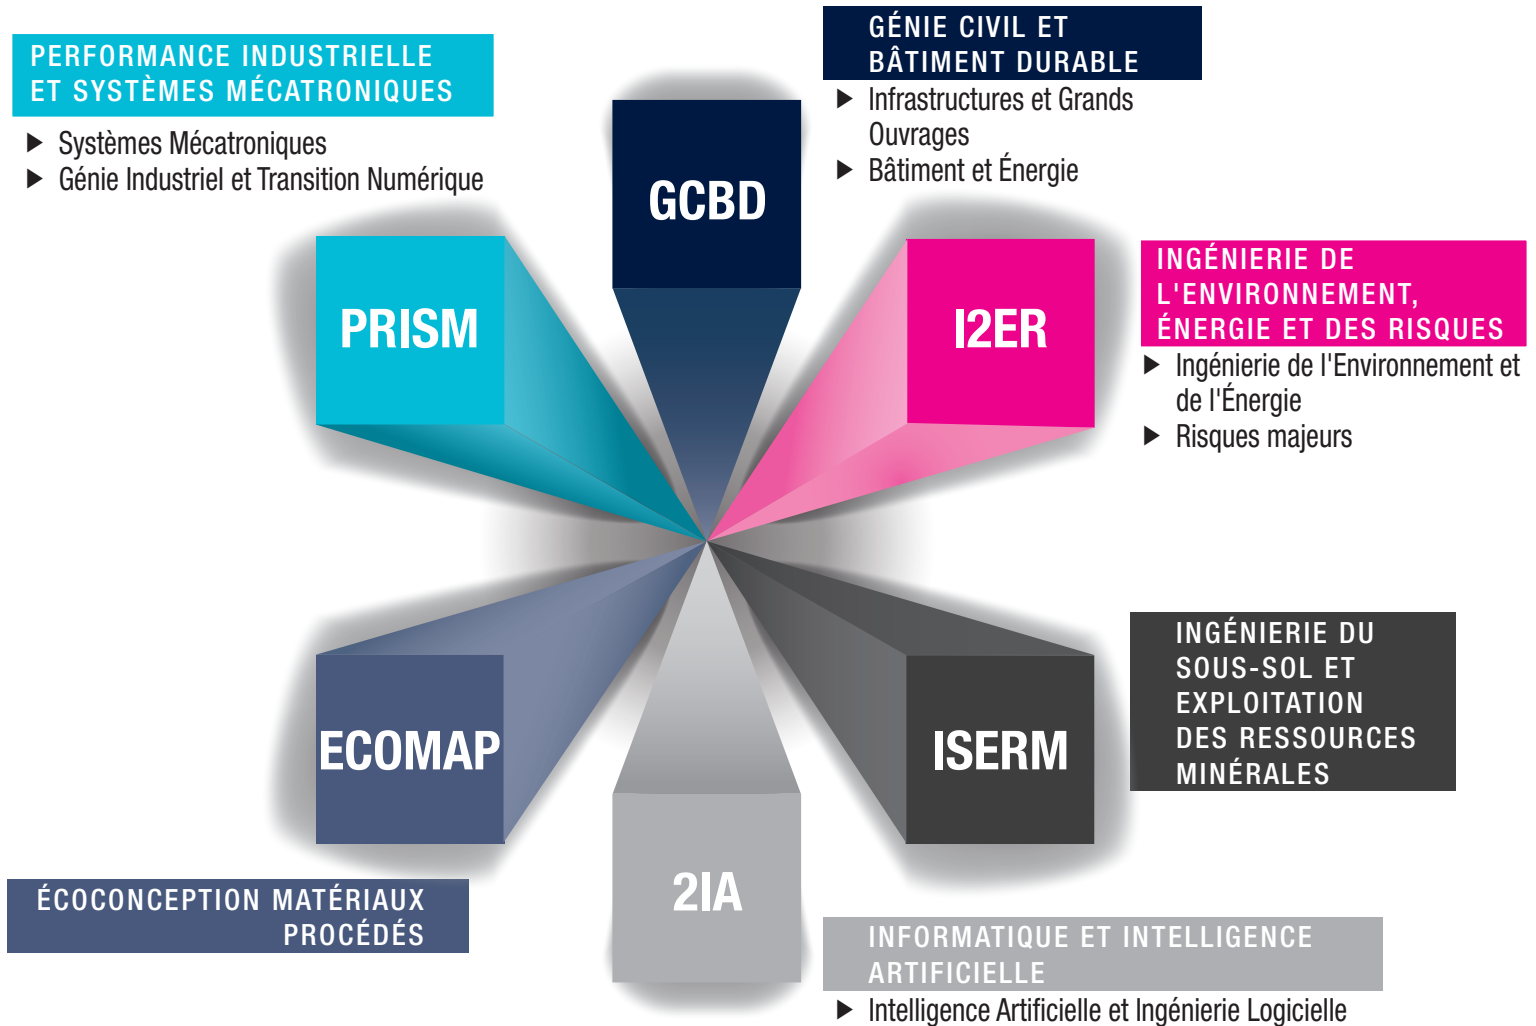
PERFORMANCE INDUSTRIELLE ET SYSTÈMES MÉCATRONIQUES

▶ Systèmes Mécatroniques
▶ Génie Industriel et Transition Numérique

GÉNIE CIVIL ET BÂTIMENT DURABLE

▶ Infrastructures et Grands Ouvrages
▶ Bâtiment et Énergie

GCBD

PRISM

I2ER

INGÉNIERIE DE L'ENVIRONNEMENT, ÉNERGIE ET DES RISQUES

▶ Ingénierie de l'Environnement et de l'Énergie
▶ Risques majeurs

ECOMAP

ISERM

INGÉNIERIE DU SOUS-SOL ET EXPLOITATION DES RESSOURCES MINÉRALES

2IA

ÉCOCONCEPTION MATÉRIAUX PROCÉDÉS

INFORMATIQUE ET INTELLIGENCE ARTIFICIELLE

▶ Intelligence Artificielle et Ingénierie Logicielle